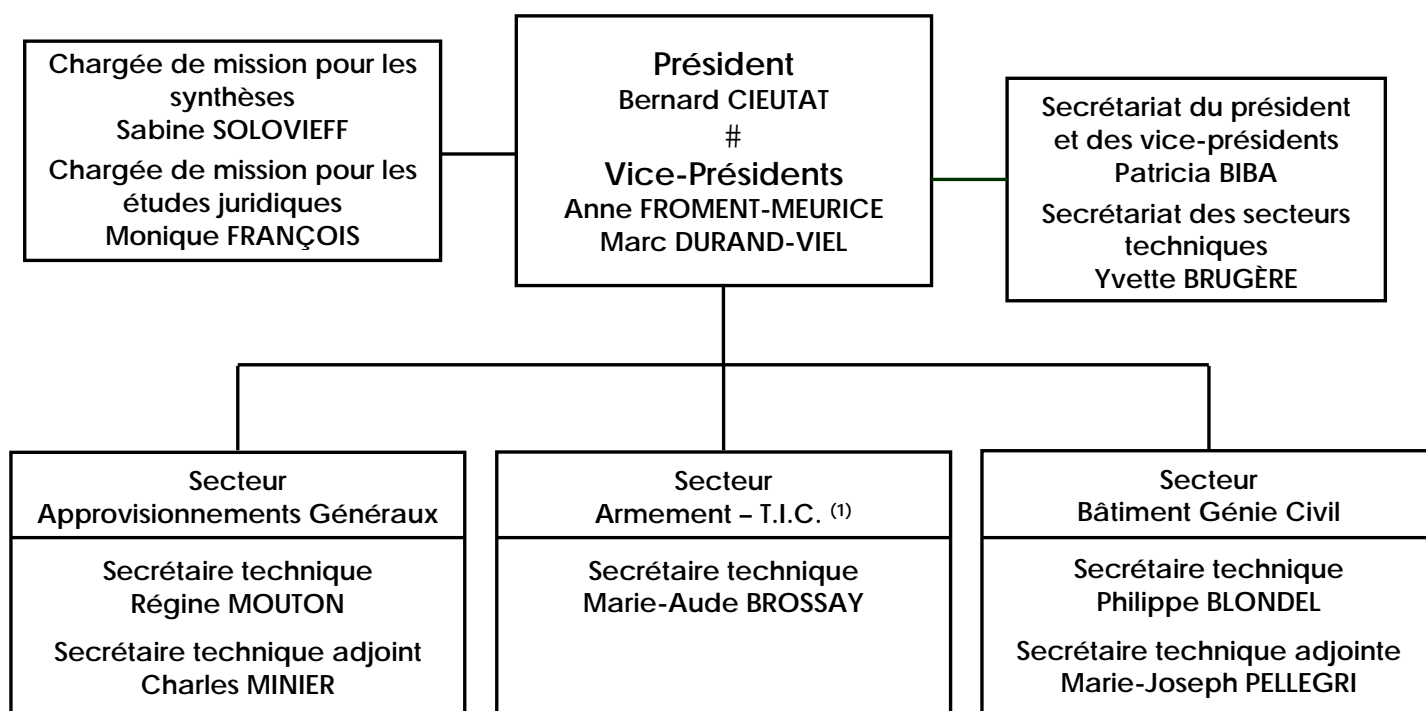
Chargée de mission pour les synthèses
Sabine SOLOVIEFF

Chargée de mission pour les études juridiques
Monique FRANÇOIS

Président
Bernard CIEUTAT
#
Vice-Présidents
Anne FROMENT-MEURICE
Marc DURAND-VIEL

Secrétariat du président et des vice-présidents
Patricia BIBA

Secrétariat des secteurs techniques
Yvette BRUGÈRE

Secteur
Approvisionnements Généraux

Secrétaire technique
Régine MOUTON

Secrétaire technique adjoint
Charles MINIER

Secteur
Armement – T.I.C. $^{(1)}$

Secrétaire technique
Marie-Aude BROSSAY

Secteur
Bâtiment Génie Civil

Secrétaire technique
Philippe BLONDEL

Secrétaire technique adjointe
Marie-Joseph PELLEGRI